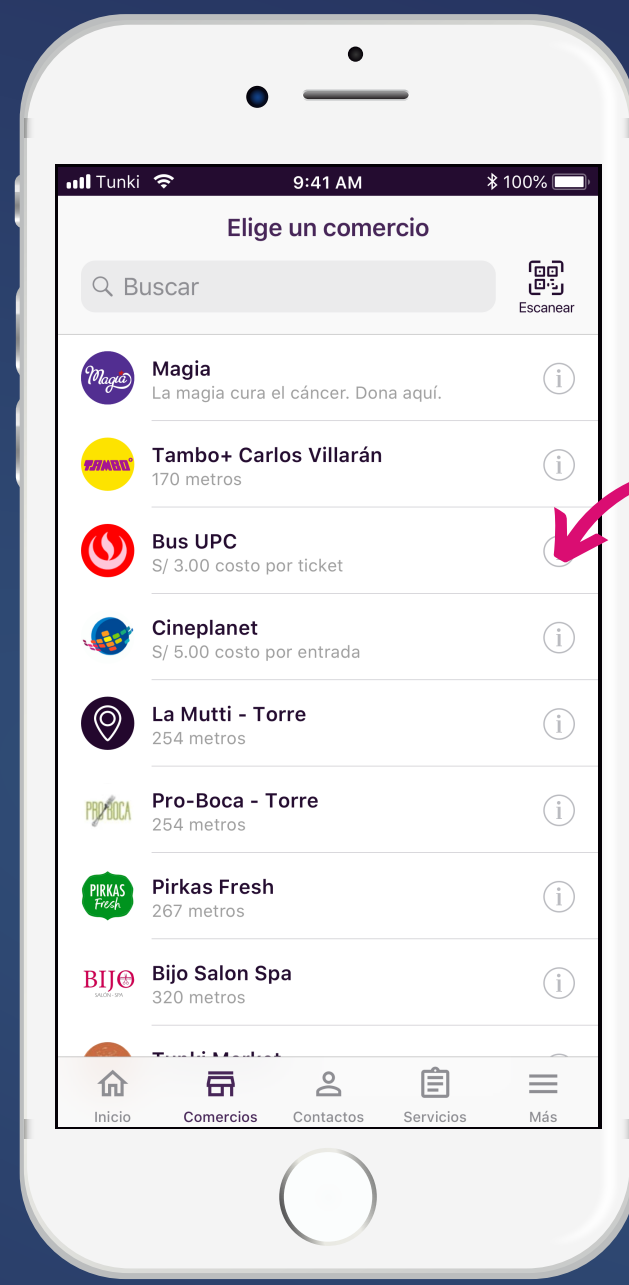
Tunki 9:41 AM 100%

Elige un comercio

Buscar

Escanear

Magia
La magia cura el cáncer. Dona aquí.

Tambo+ Carlos Villarán
170 metros

Bus UPC
S/ 3.00 costo por ticket

Cineplanet
S/ 5.00 costo por entrada

La Mutti - Torre
254 metros

Pro-Boca - Torre
254 metros

Pirkas Fresh
267 metros

Bijo Salon Spa
320 metros

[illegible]

Inicio Comercios Contactos Servicios Más